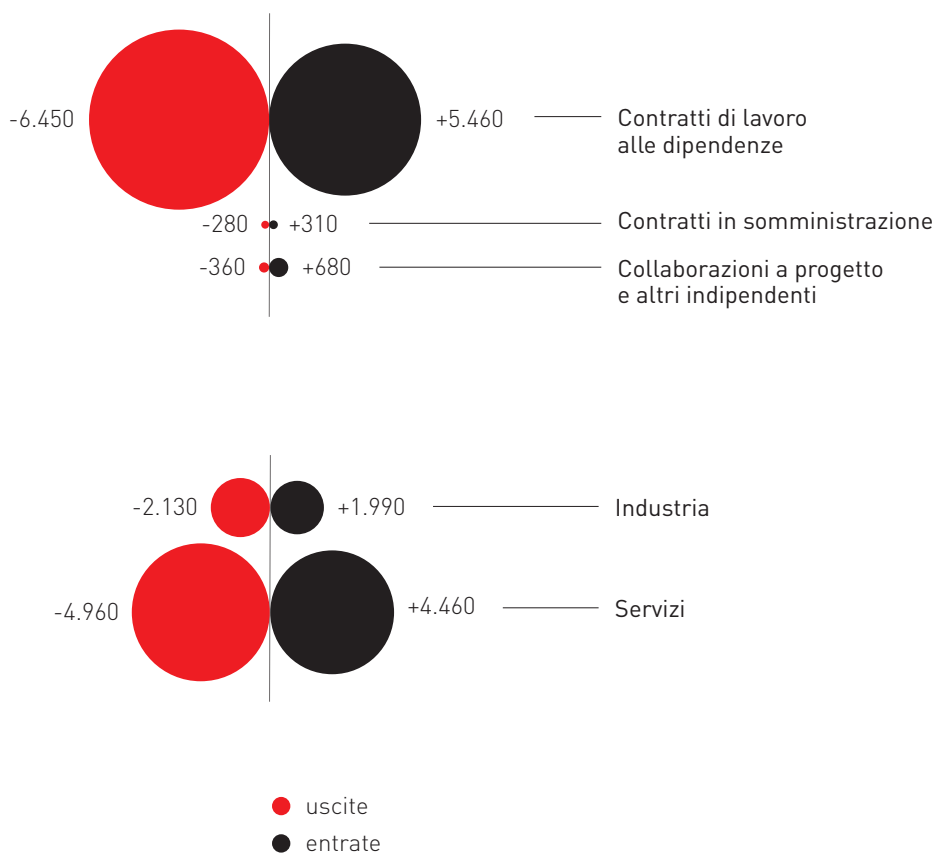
-6.450 +5.460 Contratti di lavoro alle dipendenze

-280 +310 Contratti in somministrazione

-360 +680 Collaborazioni a progetto e altri indipendenti

-2.130 +1.990 Industria

-4.960 +4.460 Servizi

uscite

entrate